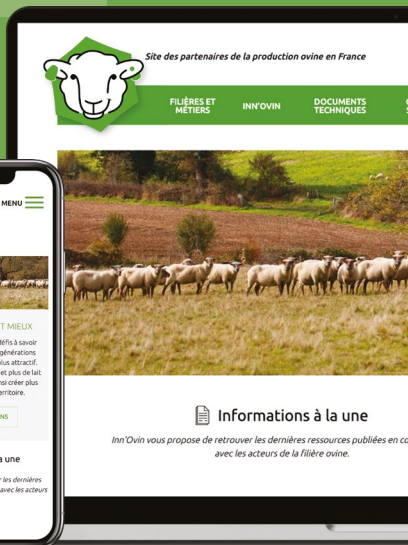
Site des partenaires de la production ovine en France

FILIÈRES ET MÉTIERS

INN'OVIN

DOCUMENTS TECHNIQUES

Informations à la une

Inn'Ovin vous propose de retrouver les dernières ressources publiées en co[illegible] avec les acteurs de la filière ovine.

MENU

T MIEUX

éfis à savoir
générations
plus attractif
et plus de lait
nsi créer plus
erritoire.

NS

la une

r les dernières
avec les acteurs